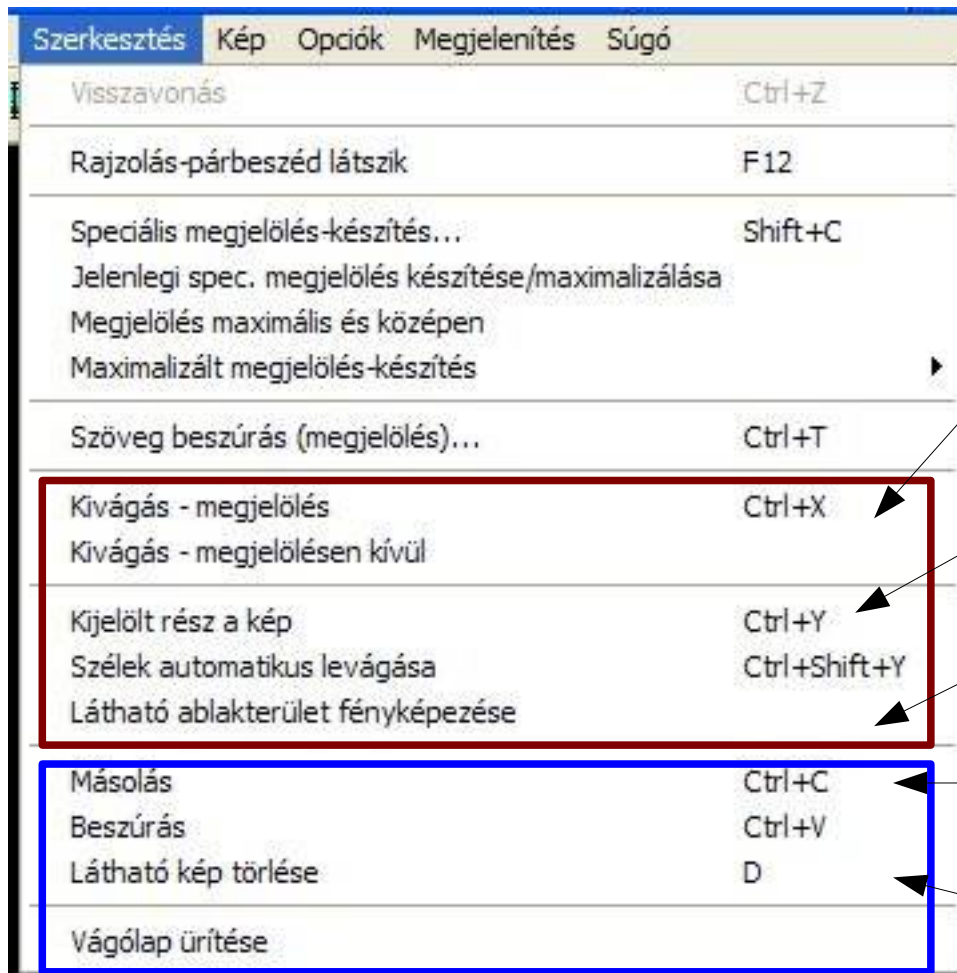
Szerkesztés Kép Opciók Megjelenítés Súgó

Visszavonás Ctrl+Z

Rajzolás-párbeszéd látszik F12

Speciális megjelölés-készítés... Shift+C
Jelenlegi spec. megjelölés készítése/maximalizálása
Megjelölés maximális és középen
Maximalizált megjelölés-készítés

Szöveg beszúrás (megjelölés)... Ctrl+T

Kivágás - megjelölés Ctrl+X
Kivágás - megjelölésen kívül

Kijelölt rész a kép Ctrl+Y
Szélek automatikus levágása Ctrl+Shift+Y
Látható ablakterület fényképezése

Másolás Ctrl+C
Beszúrás Ctrl+V
Látható kép törlése D

Vágólap ürítése